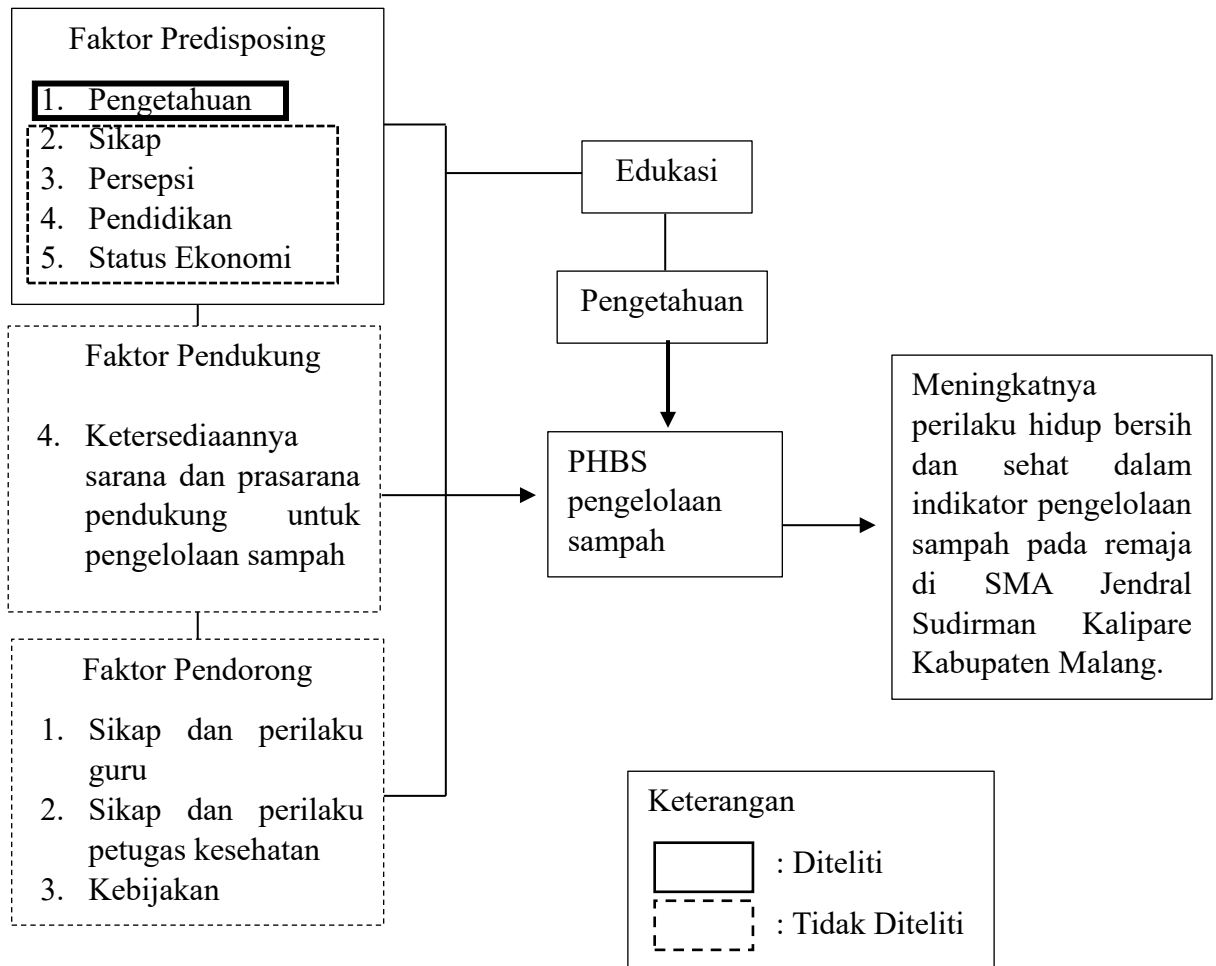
Faktor Predisposing

1. Pengetahuan
2. Sikap
3. Persepsi
4. Pendidikan
5. Status Ekonomi

Edukasi

Pengetahuan

Faktor Pendukung

4. Ketersediaannya sarana dan prasarana pendukung untuk pengelolaan sampah

PHBS pengelolaan sampah

Meningkatnya perilaku hidup bersih dan sehat dalam indikator pengelolaan sampah pada remaja di SMA Jendral Sudirman Kalipare Kabupaten Malang.

Faktor Pendorong

1. Sikap dan perilaku guru
2. Sikap dan perilaku petugas kesehatan
3. Kebijakan

Keterangan

: Diteliti

: Tidak Diteliti